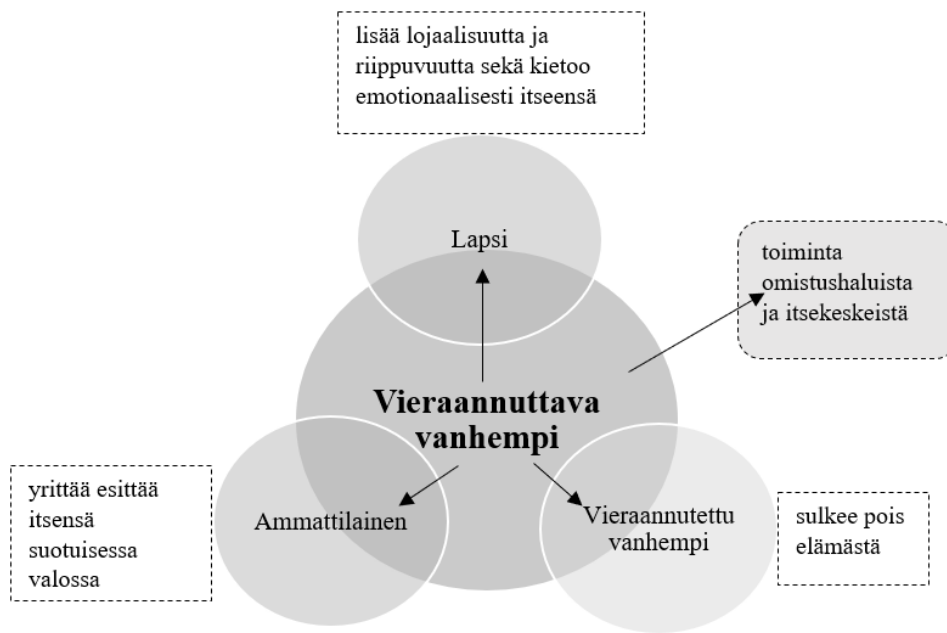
lisää lojaalisuutta ja riippuvuutta sekä kietoo emotionaalisesti itseensä

Lapsi

toiminta omistushaluista ja itsekeskeistä

Vieraannuttava vanhempi

yrittää esittää itsensä suotuisessa valossa

Ammattilainen

Vieraannutettu vanhempi

sulkee pois elämästä